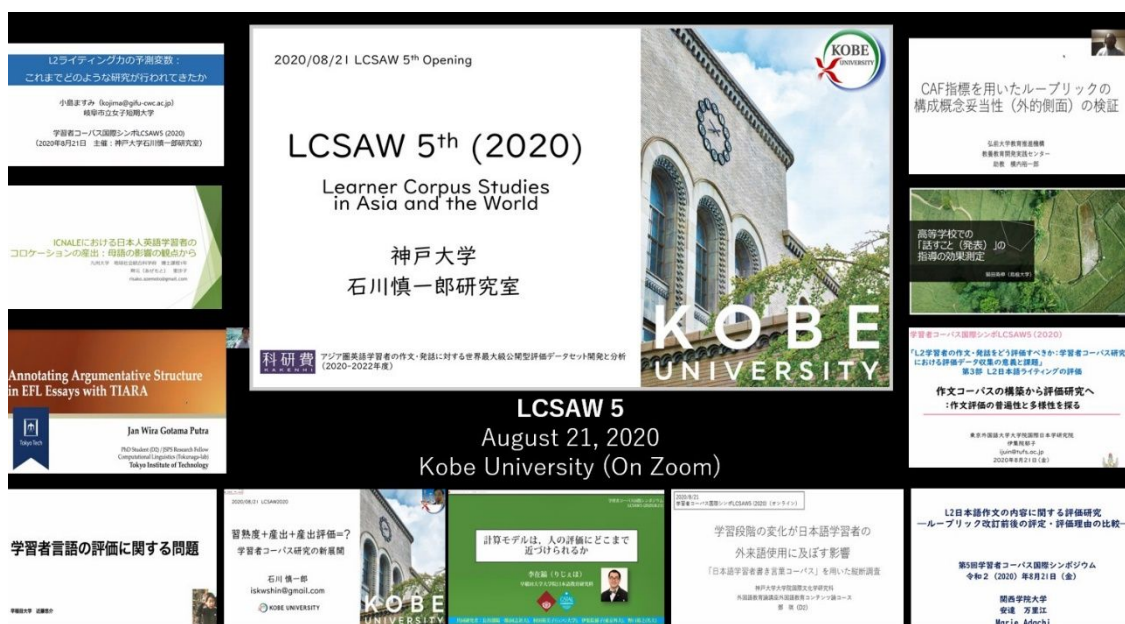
L2ライティング力の予測変数：
これまでどのような研究が行われてきたか

小島ますみ (kojima@gifu-cwc.ac.jp)
岐阜市立女子短期大学

学習者コーパス国際シンポLCSAW5 (2020)
（2020年8月21日　主催：神戸大学石川慎一郎研究室）

ICNALEにおける日本人英語学習者の
コロケーションの産出：母語の影響の観点から

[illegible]

Annotating Argumentative Structure in EFL Essays with TIARA

Tokyo Tech

Jan Wira Gotama Putra

PhD Student (D3) / JSPS Research Fellow
Computational Linguistics (Tokunaga-lab)
Tokyo Institute of Technology

2020/08/21 LCSAW 5th Opening

KOBE UNIVERSITY

LCSAW 5th (2020)

Learner Corpus Studies in Asia and the World

神戸大学
石川慎一郎研究室

科研費 KAKENHI

アジア圏英語学習者の作文・発話に対する世界最大級公開型評価データセット開発と分析 (2020-2022年度)

KOBE UNIVERSITY

LCSAW 5
August 21, 2020
Kobe University (On Zoom)

CAF指標を用いたルーブリックの構成概念妥当性（外的側面）の検証

弘前大学教育推進機構
教養教育開発実践センター
助教　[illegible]

高等学校での「話すこと（発表）」の指導の効果測定

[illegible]

学習者コーパス国際シンポLCSAW5 (2020)

「L2学習者の作文・発話をどう評価すべきか：学習者コーパス研究における評価データ収集の意義と課題」
第3部　L2日本語ライティングの評価

作文コーパスの構築から評価研究へ
：作文評価の普遍性と多様性を探る

東京外国語大学大学院国際日本学研究院
伊集院郁子
ijuin@tufs.ac.jp
2020年8月21日（金）

学習者言語の評価に関する問題

早稲田大学　近藤悠介

2020/08/21 LCSAW2020

習熟度＋産出＋産出評価＝？
学習者コーパス研究の新展開

石川 慎一郎
iskwshin@gmail.com
KOBE UNIVERSITY

KOBE UNIVERSITY

計算モデルは、人の評価にどこまで近づけられるか

李在鎬（りじぇほ）
早稲田大学大学院日本語教育研究科

2020年8月
学習者コーパス国際シンポLCSAW5 (2020 オンライン)

学習段階の変化が日本語学習者の外来語使用に及ぼす影響

「日本語学習者書き言葉コーパス」を用いた縦断調査

神戸大学大学院国際文化学研究科
外国語教育論講座外国語教育コンテンツ論コース
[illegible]

L2日本語作文の内容に関する評価研究
―ルーブリック改訂前後の評定・評価理由の比較―

第5回学習者コーパス国際シンポジウム
令和2（2020）年8月21日（金）

関西学院大学
安達　万里江
Marie Adachi